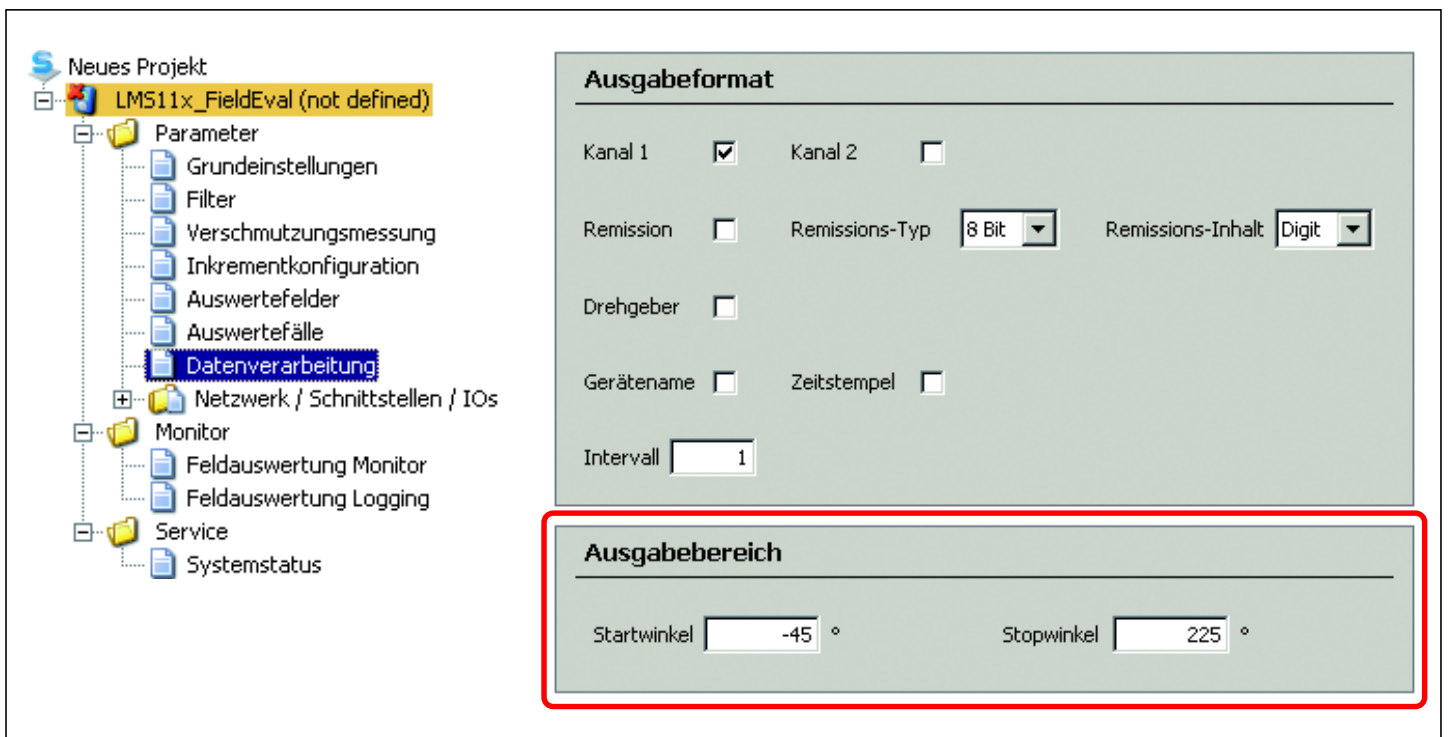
Neues Projekt
LMS11x_FieldEval (not defined)
Parameter
Grundeinstellungen
Filter
Verschmutzungsmessung
Inkrementkonfiguration
Auswertefelder
Auswertefälle
Datenverarbeitung
Netzwerk / Schnittstellen / IOs
Monitor
Feldauswertung Monitor
Feldauswertung Logging
Service
Systemstatus

Ausgabeformat

Kanal 1 Kanal 2

Remission Remissions-Typ 8 Bit Remissions-Inhalt Digit

Drehgeber

Gerätename Zeitstempel

Intervall 1

Ausgabebereich

Startwinkel -45 ° Stopwinkel 225 °